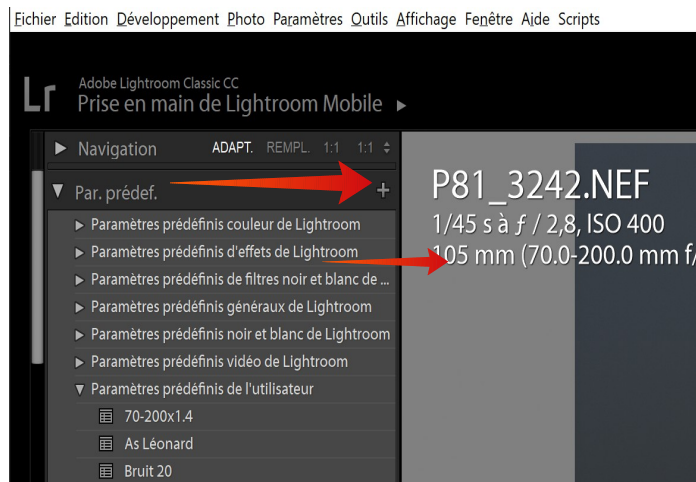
Fichier Edition Développement Photo Paramètres Outils Affichage Fenêtre Aide Scripts

Lr Adobe Lightroom Classic CC
Prise en main de Lightroom Mobile ▸

▶ Navigation ADAPT. REMPL. 1:1 1:1 ÷

▼ Par. prédef. +

▶ Paramètres prédéfinis couleur de Lightroom
▶ Paramètres prédéfinis d'effets de Lightroom
▶ Paramètres prédéfinis de filtres noir et blanc de ...
▶ Paramètres prédéfinis généraux de Lightroom
▶ Paramètres prédéfinis noir et blanc de Lightroom
▶ Paramètres prédéfinis vidéo de Lightroom
▼ Paramètres prédéfinis de l'utilisateur
70-200x1.4
As Léonard
Bruit 20

P81_3242.NEF
1/45 s à ƒ / 2,8, ISO 400
105 mm (70.0-200.0 mm f/